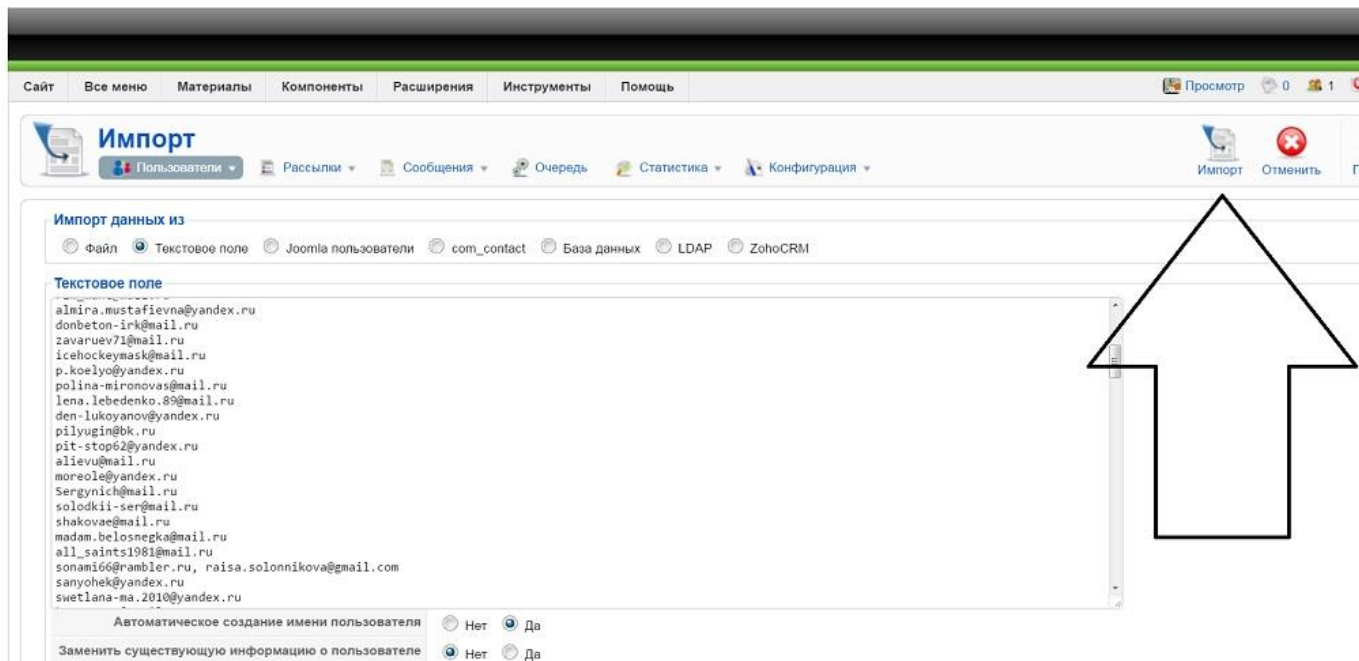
Сайт Все меню Материалы Компоненты Расширения Инструменты Помощь

Просмотр 0 1

Импорт

Пользователи Рассылки Сообщения Очередь Статистика Конфигурация

Импорт Отменить

Импорт данных из

Файл Текстовое поле Joomla пользователи com_contact База данных LDAP ZohoCRM

Текстовое поле

almira.mustafievna@yandex.ru
donbeton-irk@mail.ru
zavaruev71@mail.ru
icehockeymask@mail.ru
p.koelyo@yandex.ru
polina-mironovas@mail.ru
lena.lebedenko.89@mail.ru
den-lukoyanov@yandex.ru
pilyugin@bk.ru
pit-stop62@yandex.ru
alievu@mail.ru
moreole@yandex.ru
Sergynich@mail.ru
solodkii-ser@mail.ru
shakovae@mail.ru
madam.belosnegka@mail.ru
all_saints1981@mail.ru
sonami66@rambler.ru, raisa.solonnikova@gmail.com
sanyohek@yandex.ru
swetlana-ma.2010@yandex.ru

Автоматическое создание имени пользователя Нет Да

Заменить существующую информацию о пользователе Нет Да